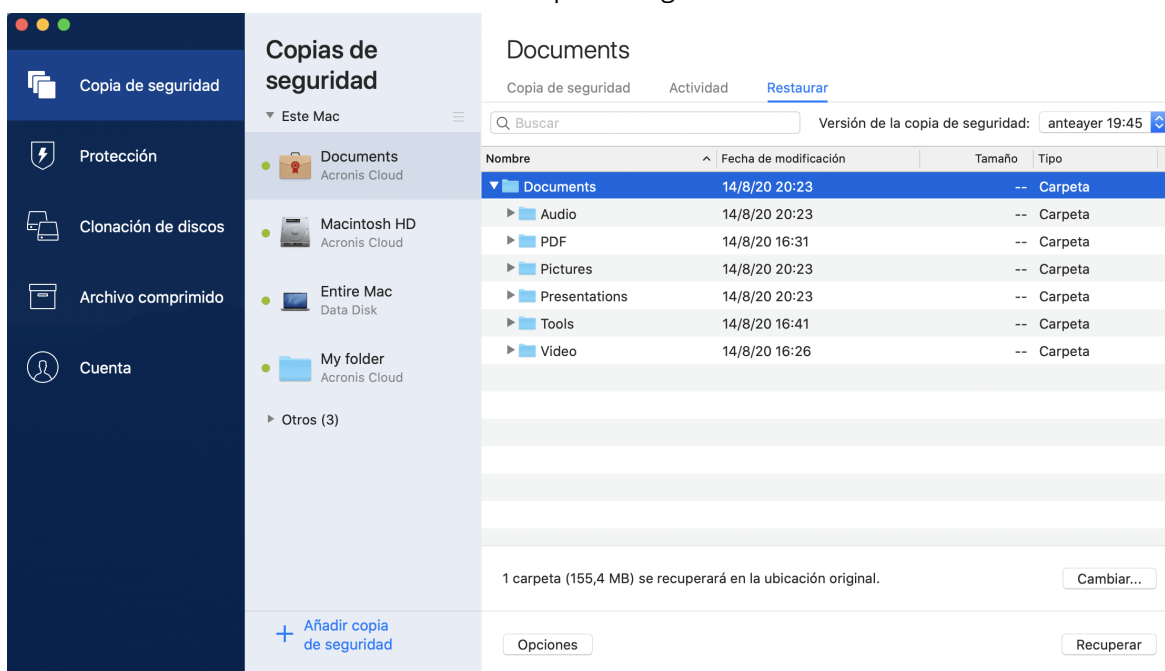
Copia de seguridad

Protección

Clonación de discos

Archivo comprimido

Cuenta

Copias de seguridad

Este Mac

Documents
Acronis Cloud

Macintosh HD
Acronis Cloud

Entire Mac
Data Disk

My folder
Acronis Cloud

Otros (3)

Añadir copia de seguridad

Documents

Copia de seguridad Actividad Restaurar

Buscar

Versión de la copia de seguridad: anteayer 19:45

| Nombre | Fecha de modificación | Tamaño | Tipo |
|---|---|---|---|
| Documents | 14/8/20 20:23 | -- | Carpeta |
| Audio | 14/8/20 20:23 | -- | Carpeta |
| PDF | 14/8/20 16:31 | -- | Carpeta |
| Pictures | 14/8/20 20:23 | -- | Carpeta |
| Presentations | 14/8/20 20:23 | -- | Carpeta |
| Tools | 14/8/20 16:41 | -- | Carpeta |
| Video | 14/8/20 16:26 | -- | Carpeta |

1 carpeta (155,4 MB) se recuperará en la ubicación original.

Cambiar...

Opciones

Recuperar